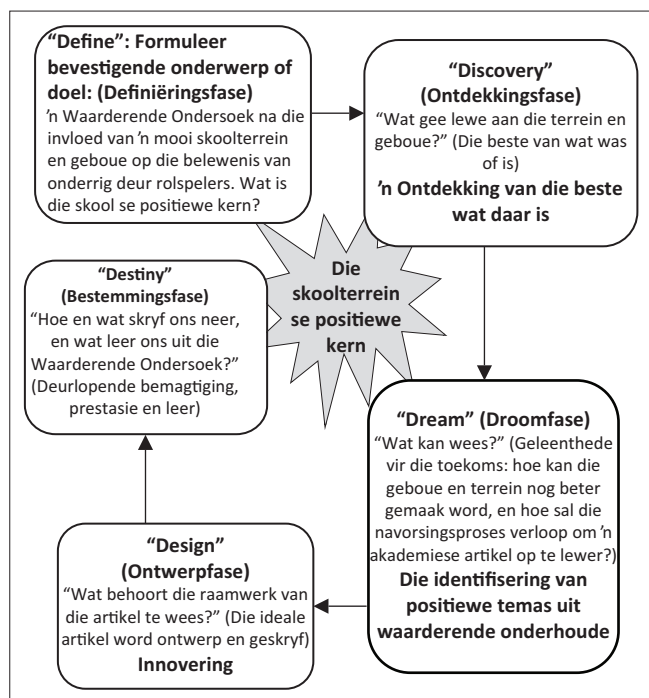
"Define": Formuleer bevestigende onderwerp of doel: (Definiëringsfase)
'n Waarderende Ondersoek na die invloed van 'n mooi skoolterrein en geboue op die belewenis van onderrig deur rolspelers. Wat is die skool se positiewe kern?

"Discovery" (Ontdekkingsfase)
"Wat gee lewe aan die terrein en geboue?" (Die beste van wat was of is)
'n Ontdekking van die beste wat daar is

Die skoolterrein se positiewe kern

"Destiny" (Bestemmingsfase)
"Hoe en wat skryf ons neer, en wat leer ons uit die Waarderende Ondersoek?" (Deurlopende bemagtiging, prestasie en leer)

"Dream" (Droomfase)
"Wat kan wees?" (Geleenthede vir die toekoms: hoe kan die geboue en terrein nog beter gemaak word, en hoe sal die navorsingsproses verloop om 'n akademiese artikel op te lewer?)
Die identifisering van positiewe temas uit waarderende onderhoude

"Design" (Ontwerpfase)
"Wat behoort die raamwerk van die artikel te wees?" (Die ideale artikel word ontwerp en geskryf)
Innovering